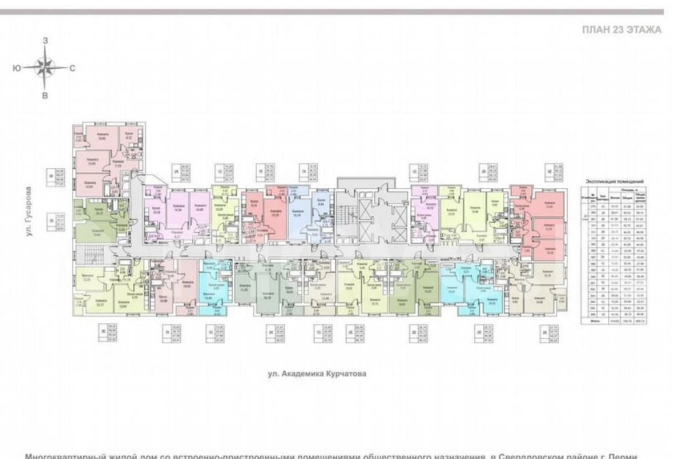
ПЛАН 23 ЭТАЖА

З
Ю С
В

ул. Гусарова

Экспликация помещений

ул. Академика Курчатова

Многоквартирный жилой дом со встроенно-пристроенными помещениями общественного назначения, в Свердловском районе г. Перми